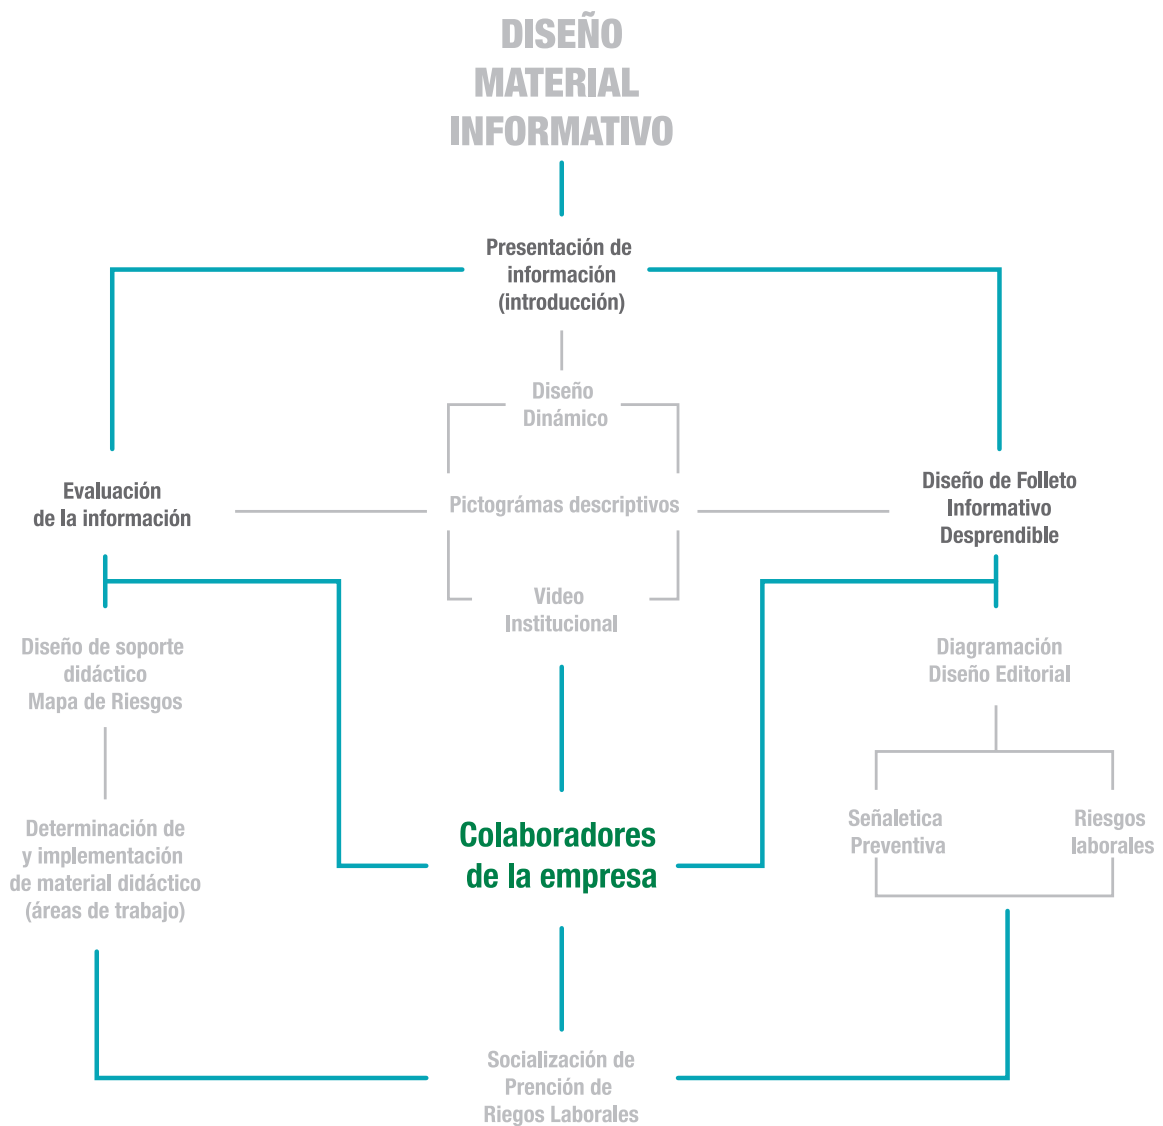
DISEÑO
MATERIAL
INFORMATIVO

Presentación de
información
(introducción)

Diseño
Dinámico

Evaluación
de la información

Pictográmas descriptivos

Diseño de Folleto
Informativo
Desprendible

Video
Institucional

Diseño de soporte
didáctico
Mapa de Riesgos

Diagramación
Diseño Editorial

Determinación de
y implementación
de material didáctico
(áreas de trabajo)

Colaboradores
de la empresa

Señaletica
Preventiva

Riesgos
laborales

Socialización de
Prención de
Riegos Laborales